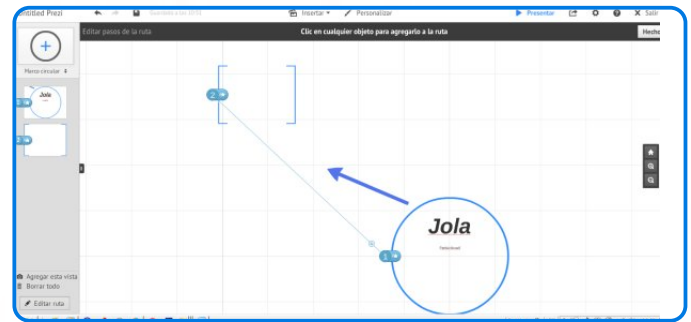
ntitled Prezi

Guardado a las 19:00

Insertar

Personalizar

Presentar

Salir

Menú circular

Jola

Editar pasos de la ruta

Clic en cualquier objeto para agregarlo a la ruta

Hecho

2

1

Jola

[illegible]

Agregar esta vista

Borrar todo

Editar ruta